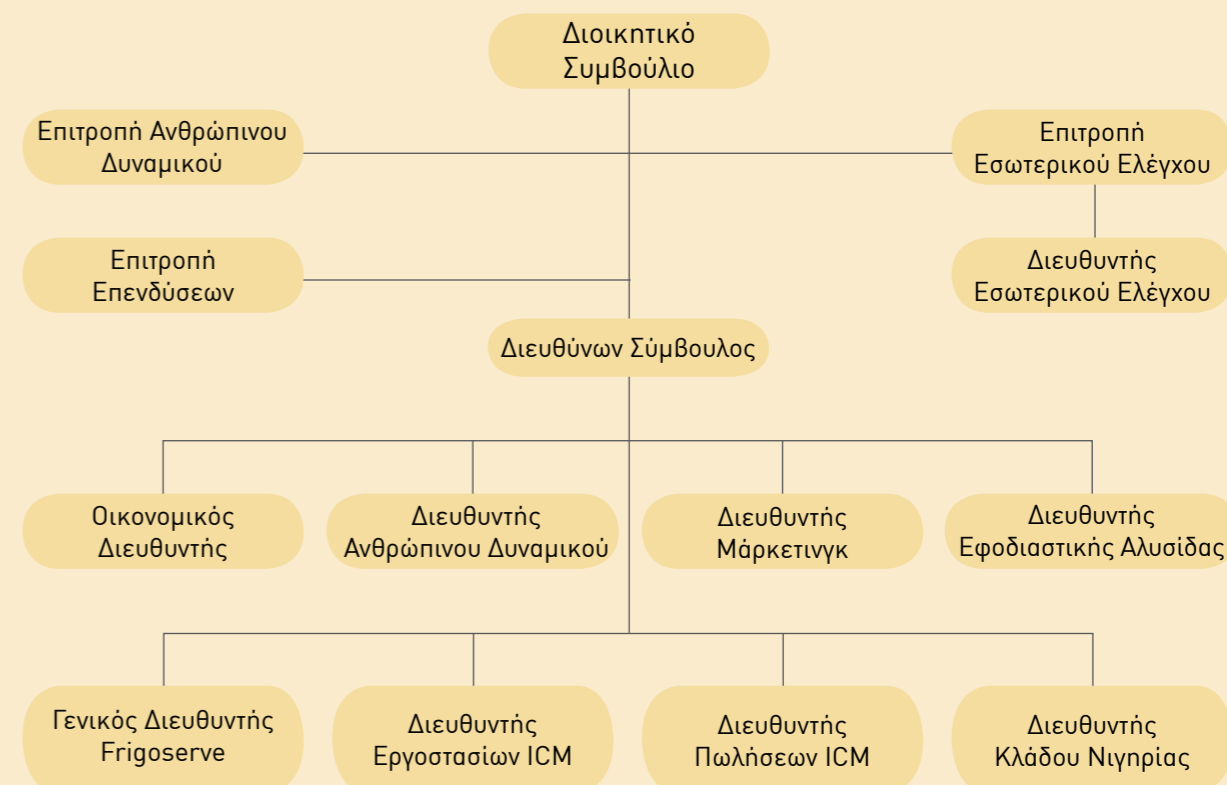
Διοικητικό Συμβούλιο

Επιτροπή Ανθρώπινου Δυναμικού

Επιτροπή Εσωτερικού Ελέγχου

Επιτροπή Επενδύσεων

Διευθυντής Εσωτερικού Ελέγχου

Διευθύνων Σύμβουλος

Οικονομικός Διευθυντής

Διευθυντής Ανθρώπινου Δυναμικού

Διευθυντής Μάρκετινγκ

Διευθυντής Εφοδιαστικής Αλυσίδας

Γενικός Διευθυντής Frigoserve

Διευθυντής Εργοστασίων ICM

Διευθυντής Πωλήσεων ICM

Διευθυντής Κλάδου Νιγηρίας